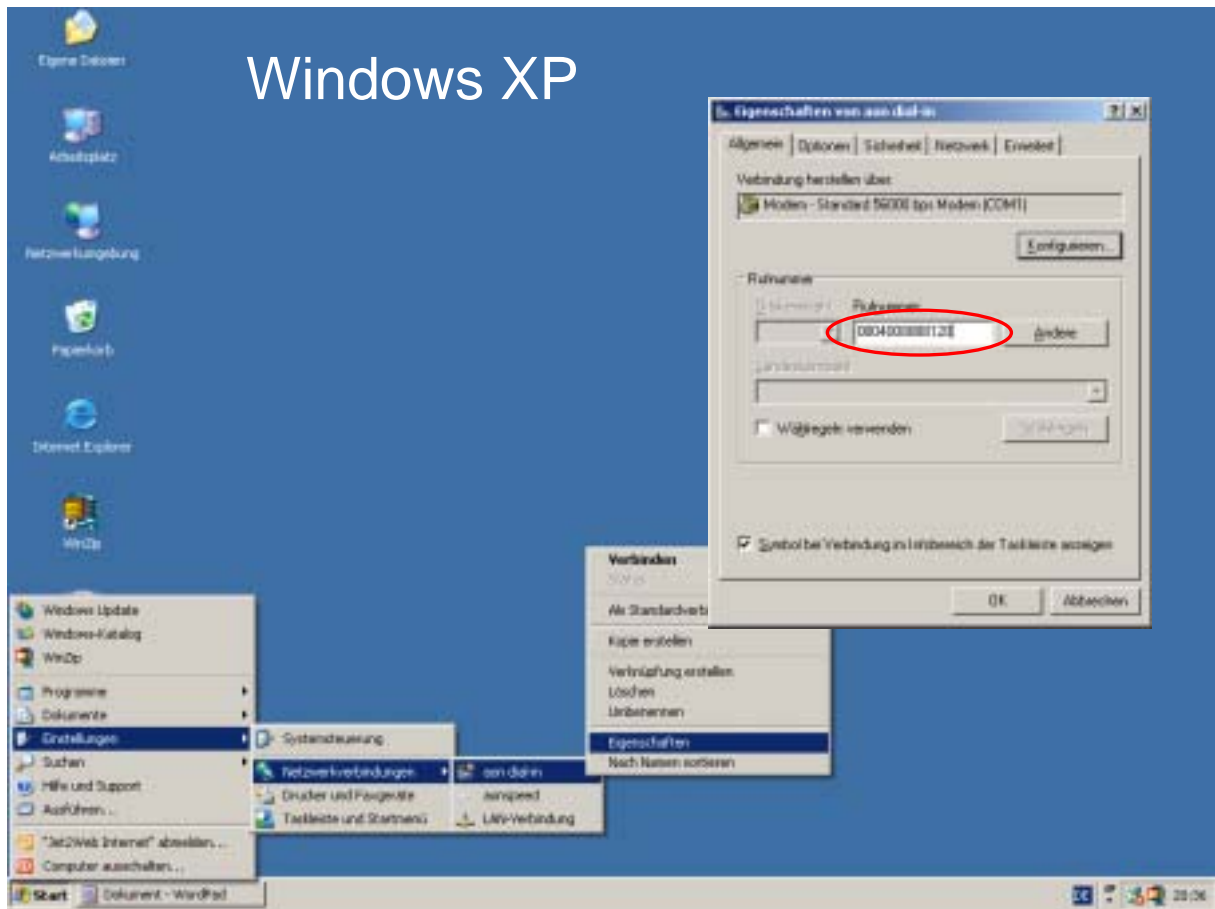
Eigene Dateien

Arbeitsplatz

Netzwerkumgebung

Papierkorb

Internet Explorer

WinZip

Windows XP

Eigenschaften von aon dial-in

?|X

Allgemein | Optionen | Sicherheit | Netzwerk | Erweitert

Verbindung herstellen über:

Modem - Standard 56000 bps Modem (COM1)

Konfigurieren...

Rufnummer

Ortskennzahl: Rufnummer:

0804000080120

Andere

Landeskennzahl:

Wählregeln verwenden

Wählregeln

Symbol bei Verbindung im Infobereich der Taskleiste anzeigen

OK | Abbrechen

Verbinden
Status

Als Standardverb

Kopie erstellen

Verknüpfung erstellen
Löschen
Umbenennen

Eigenschaften
Nach Namen sortieren

Windows Update
Windows-Katalog
WinZip

Programme
Dokumente
Einstellungen
Suchen
Hilfe und Support
Ausführen...

"Jet2Web Internet" abmelden...
Computer ausschalten...

Systemsteuerung
Netzwerkverbindungen
Drucker und Faxgeräte
Taskleiste und Startmenü

aon dial-in
aonspeed
LAN-Verbindung

Start | Dokument - WordPad

20:36